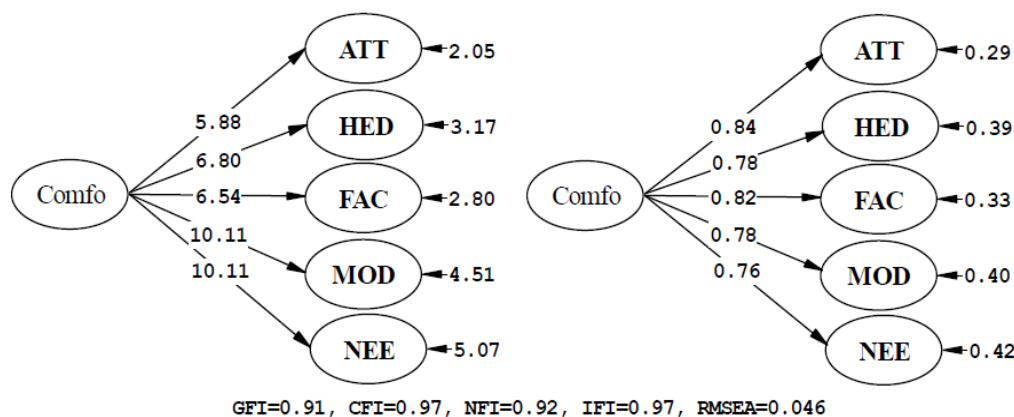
ATT 2.05
HED 3.17
FAC 2.80
MOD 4.51
NEE 5.07
5.88
6.80
6.54
10.11
10.11
Comfo

ATT 0.29
HED 0.39
FAC 0.33
MOD 0.40
NEE 0.42
0.84
0.78
0.82
0.78
0.76
Comfo

GFI=0.91, CFI=0.97, NFI=0.92, IFI=0.97, RMSEA=0.046